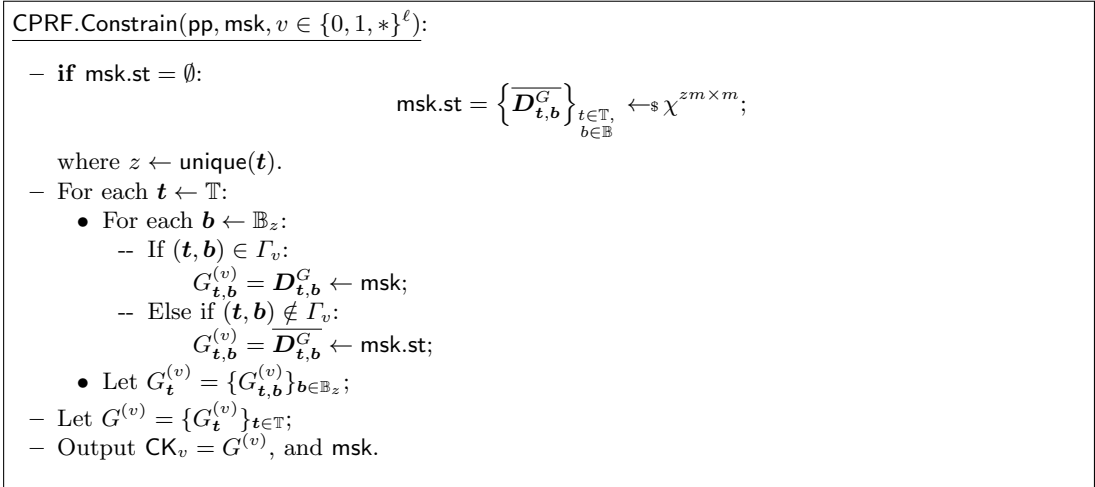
$\underline{\mathsf{CPRF.Constrain}(\mathsf{pp}, \mathsf{msk}, v \in \{0,1,*\}^\ell)}$:

– **if** $\mathsf{msk.st} = \emptyset$:

$$\mathsf{msk.st} = \left\{\overline{\boldsymbol{D}^G_{\boldsymbol{t},\boldsymbol{b}}}\right\}_{\substack{t\in\mathbb{T},\\ b\in\mathbb{B}}} \leftarrow_{\$} \chi^{zm\times m};$$

where $z \leftarrow \mathsf{unique}(\boldsymbol{t})$.

– For each $\boldsymbol{t} \leftarrow \mathbb{T}$:

• For each $\boldsymbol{b} \leftarrow \mathbb{B}_z$:

-- If $(\boldsymbol{t}, \boldsymbol{b}) \in \Gamma_v$:
$G^{(v)}_{\boldsymbol{t},\boldsymbol{b}} = \boldsymbol{D}^G_{\boldsymbol{t},\boldsymbol{b}} \leftarrow \mathsf{msk}$;

-- Else if $(\boldsymbol{t}, \boldsymbol{b}) \notin \Gamma_v$:
$G^{(v)}_{\boldsymbol{t},\boldsymbol{b}} = \overline{\boldsymbol{D}^G_{\boldsymbol{t},\boldsymbol{b}}} \leftarrow \mathsf{msk.st}$;

• Let $G^{(v)}_{\boldsymbol{t}} = \{G^{(v)}_{\boldsymbol{t},\boldsymbol{b}}\}_{\boldsymbol{b}\in\mathbb{B}_z}$;

– Let $G^{(v)} = \{G^{(v)}_{\boldsymbol{t}}\}_{\boldsymbol{t}\in\mathbb{T}}$;

– Output $\mathsf{CK}_v = G^{(v)}$, and $\mathsf{msk}$.